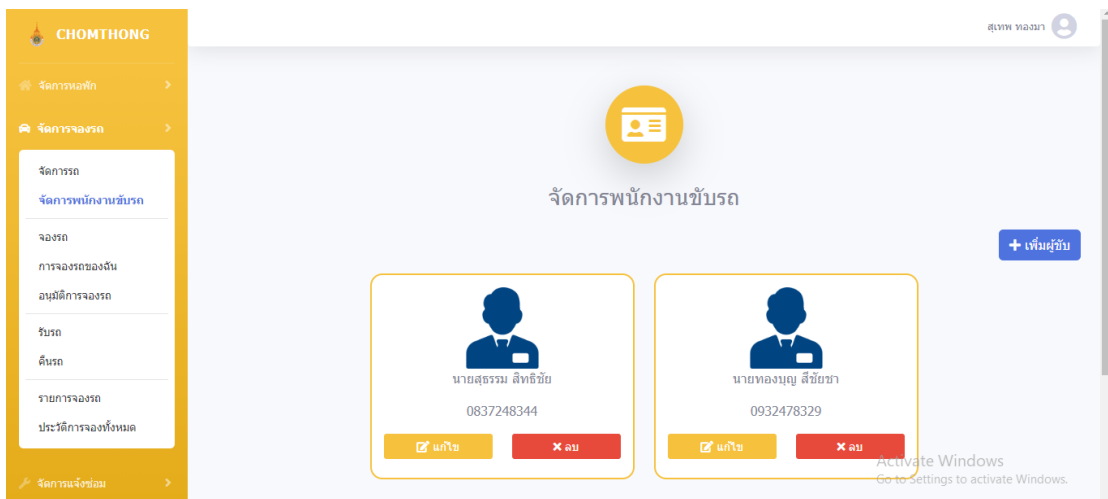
CHOMTHONG

จัดการหอพัก

จัดการจองรถ

จัดการรถ
จัดการพนักงานขับรถ

จองรถ
การจองรถของฉัน
อนุมัติการจองรถ

รับรถ
คืนรถ

รายการจองรถ
ประวัติการจองทั้งหมด

จัดการแจ้งซ่อม

สุเทพ ทองมา

จัดการพนักงานขับรถ

+ เพิ่มผู้ขับ

นายสุธรรม สิทธิชัย
0837248344
แก้ไข
ลบ

นายทองบุญ สีชัยชา
0932478329
แก้ไข
ลบ

Activate Windows
Go to Settings to activate Windows.